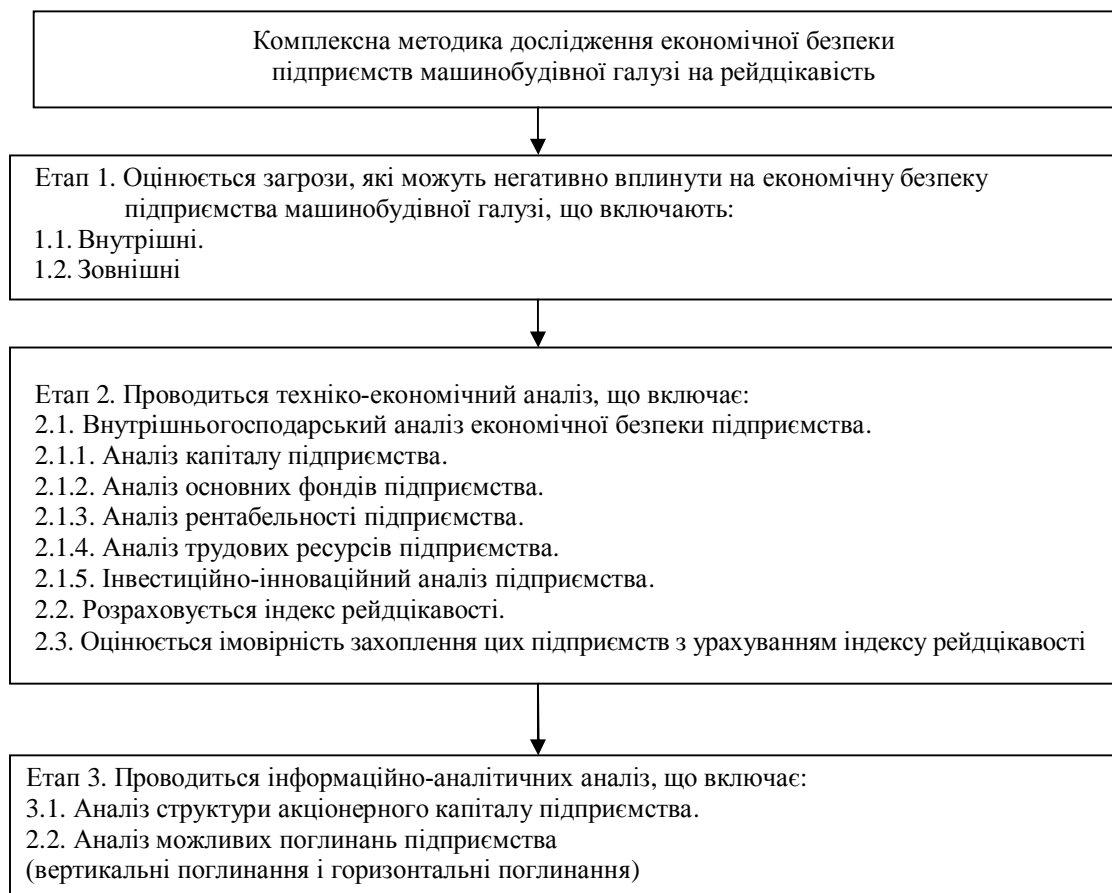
Комплексна методика дослідження економічної безпеки підприємств машинобудівної галузі на рейдцікавість

Етап 1. Оцінюється загрози, які можуть негативно вплинути на економічну безпеку підприємства машинобудівної галузі, що включають:
1.1. Внутрішні.
1.2. Зовнішні

Етап 2. Проводиться техніко-економічний аналіз, що включає:
2.1. Внутрішньогосподарський аналіз економічної безпеки підприємства.
2.1.1. Аналіз капіталу підприємства.
2.1.2. Аналіз основних фондів підприємства.
2.1.3. Аналіз рентабельності підприємства.
2.1.4. Аналіз трудових ресурсів підприємства.
2.1.5. Інвестиційно-інноваційний аналіз підприємства.
2.2. Розраховується індекс рейдцікавості.
2.3. Оцінюється імовірність захоплення цих підприємств з урахуванням індексу рейдцікавості

Етап 3. Проводиться інформаційно-аналітичних аналіз, що включає:
3.1. Аналіз структури акціонерного капіталу підприємства.
2.2. Аналіз можливих поглинань підприємства
(вертикальні поглинання і горизонтальні поглинання)